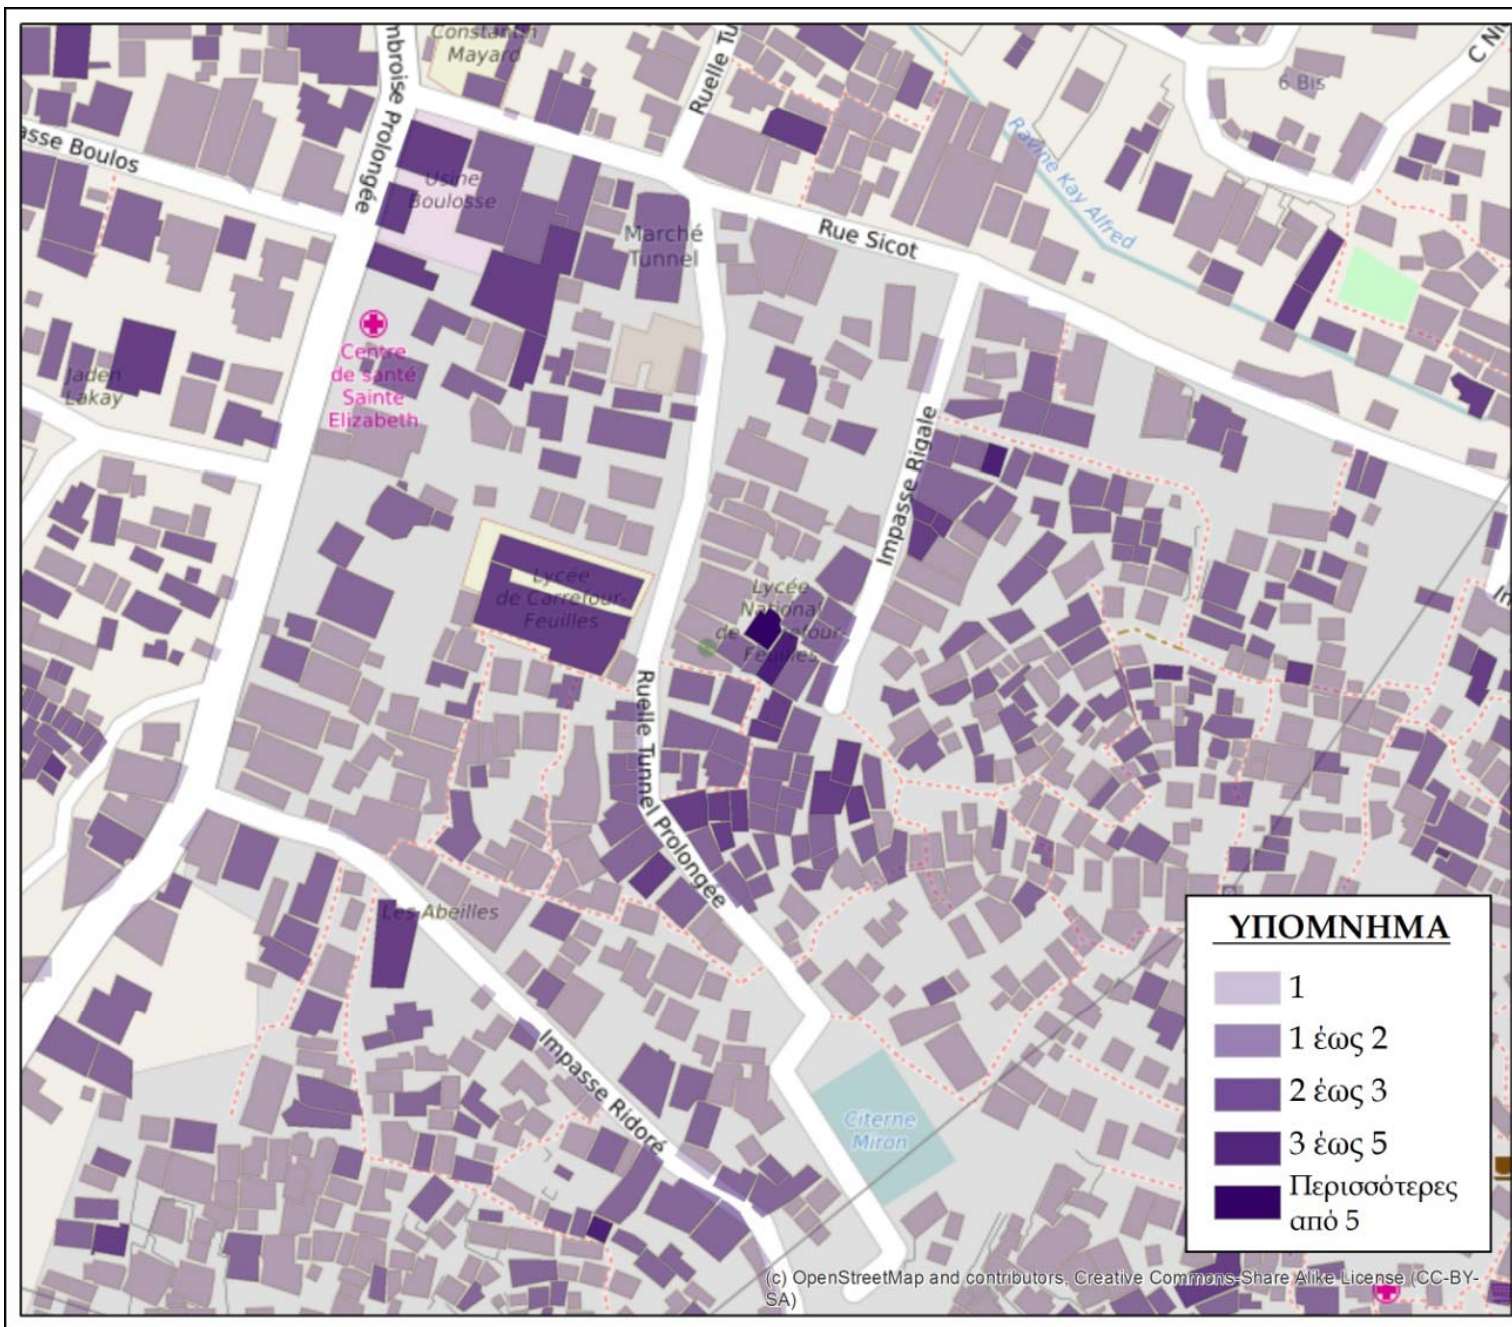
Constantin Mayard

mbroise Prolongée

Ruelle Tu

C Ni

6 Bis

asse Boulos

Ravine Kay Alfred

Usine Boulosse

Marché Tunnel

Rue Sicot

Centre de Santé Sainte Elizabeth

Jaden Lakay

Impasse Rigale

Lycée de Carrefour-Feuilles

Lycée National de Carrefour-Feuilles

Ruelle Tunnel Prolongée

Les Abeilles

Impasse Ridoré

Citerne Miron

ΥΠΟΜΝΗΜΑ

1

1 έως 2

2 έως 3

3 έως 5

Περισσότερες από 5

(c) OpenStreetMap and contributors, Creative Commons-Share Alike License (CC-BY-SA)